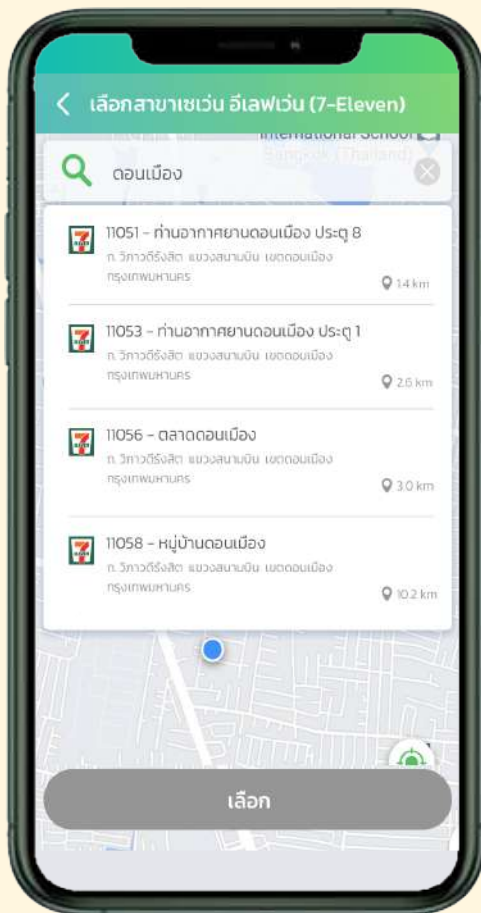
< เลือกสาขาเซเว่น อีเลฟเว่น (7-Eleven)

International School
Bangkok (Thailand)

ดอนเมือง

11051 - ท่าอากาศยานดอนเมือง ประตู 8
ถ. วิภาวดีรังสิต แขวงสนามบิน เขตดอนเมือง กรุงเทพมหานคร
1.4 km

11053 - ท่าอากาศยานดอนเมือง ประตู 1
ถ. วิภาวดีรังสิต แขวงสนามบิน เขตดอนเมือง กรุงเทพมหานคร
2.6 km

11056 - ตลาดดอนเมือง
ถ. วิภาวดีรังสิต แขวงสนามบิน เขตดอนเมือง กรุงเทพมหานคร
3.0 km

11058 - หมู่บ้านดอนเมือง
ถ. วิภาวดีรังสิต แขวงสนามบิน เขตดอนเมือง กรุงเทพมหานคร
10.2 km

เลือก